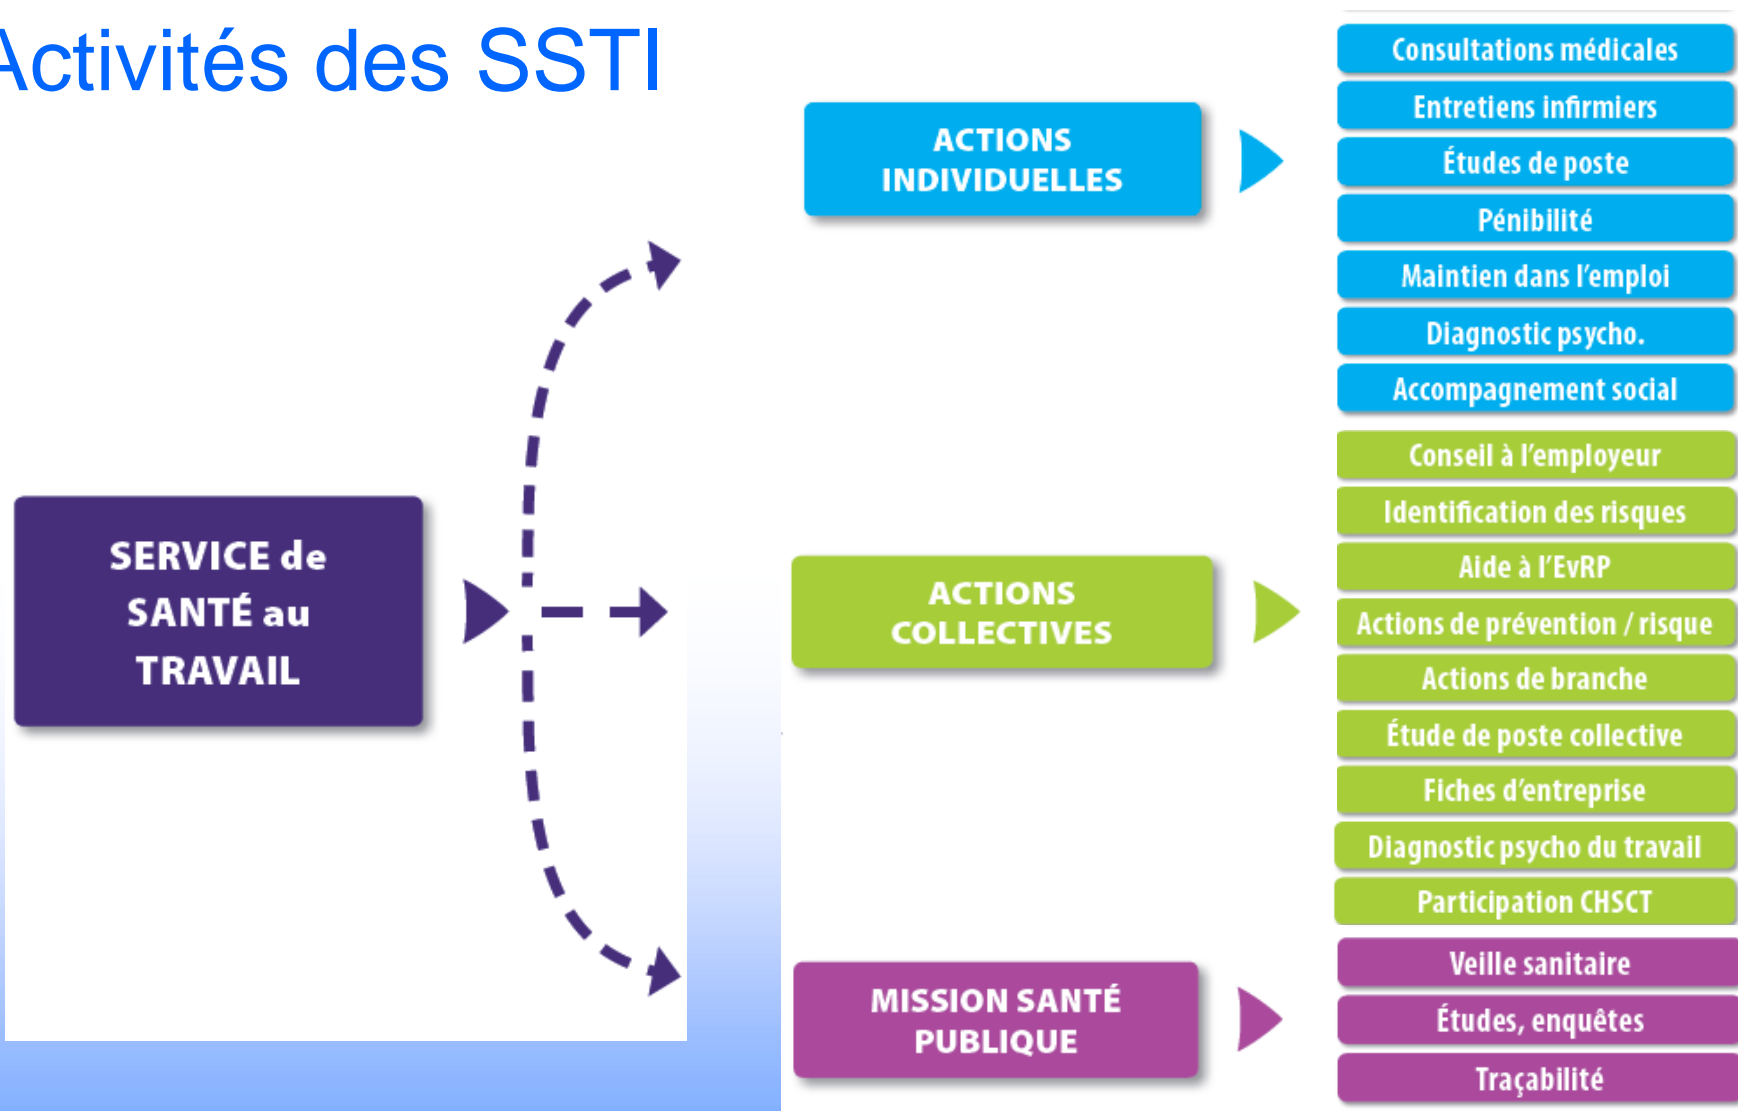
Activités des SSTI

SERVICE de SANTÉ au TRAVAIL

ACTIONS INDIVIDUELLES

Consultations médicales
Entretiens infirmiers
Études de poste
Pénibilité
Maintien dans l'emploi
Diagnostic psycho.
Accompagnement social

ACTIONS COLLECTIVES

Conseil à l'employeur
Identification des risques
Aide à l'EvRP
Actions de prévention / risque
Actions de branche
Étude de poste collective
Fiches d'entreprise
Diagnostic psycho du travail
Participation CHSCT

MISSION SANTÉ PUBLIQUE

Veille sanitaire
Études, enquêtes
Traçabilité